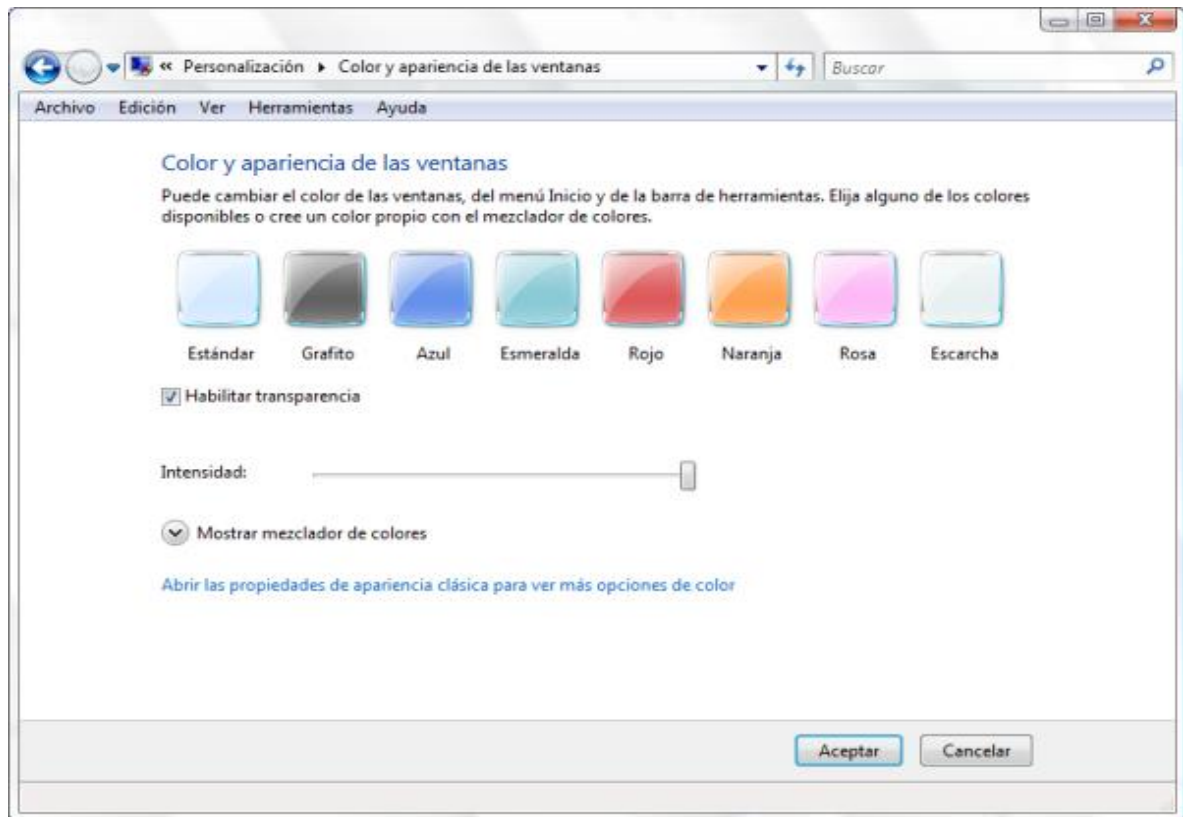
« Personalización ▸ Color y apariencia de las ventanas

Buscar

Archivo Edición Ver Herramientas Ayuda

Color y apariencia de las ventanas

Puede cambiar el color de las ventanas, del menú Inicio y de la barra de herramientas. Elija alguno de los colores disponibles o cree un color propio con el mezclador de colores.

Estándar Grafito Azul Esmeralda Rojo Naranja Rosa Escarcha

Habilitar transparencia

Intensidad:

Mostrar mezclador de colores

Abrir las propiedades de apariencia clásica para ver más opciones de color

Aceptar Cancelar